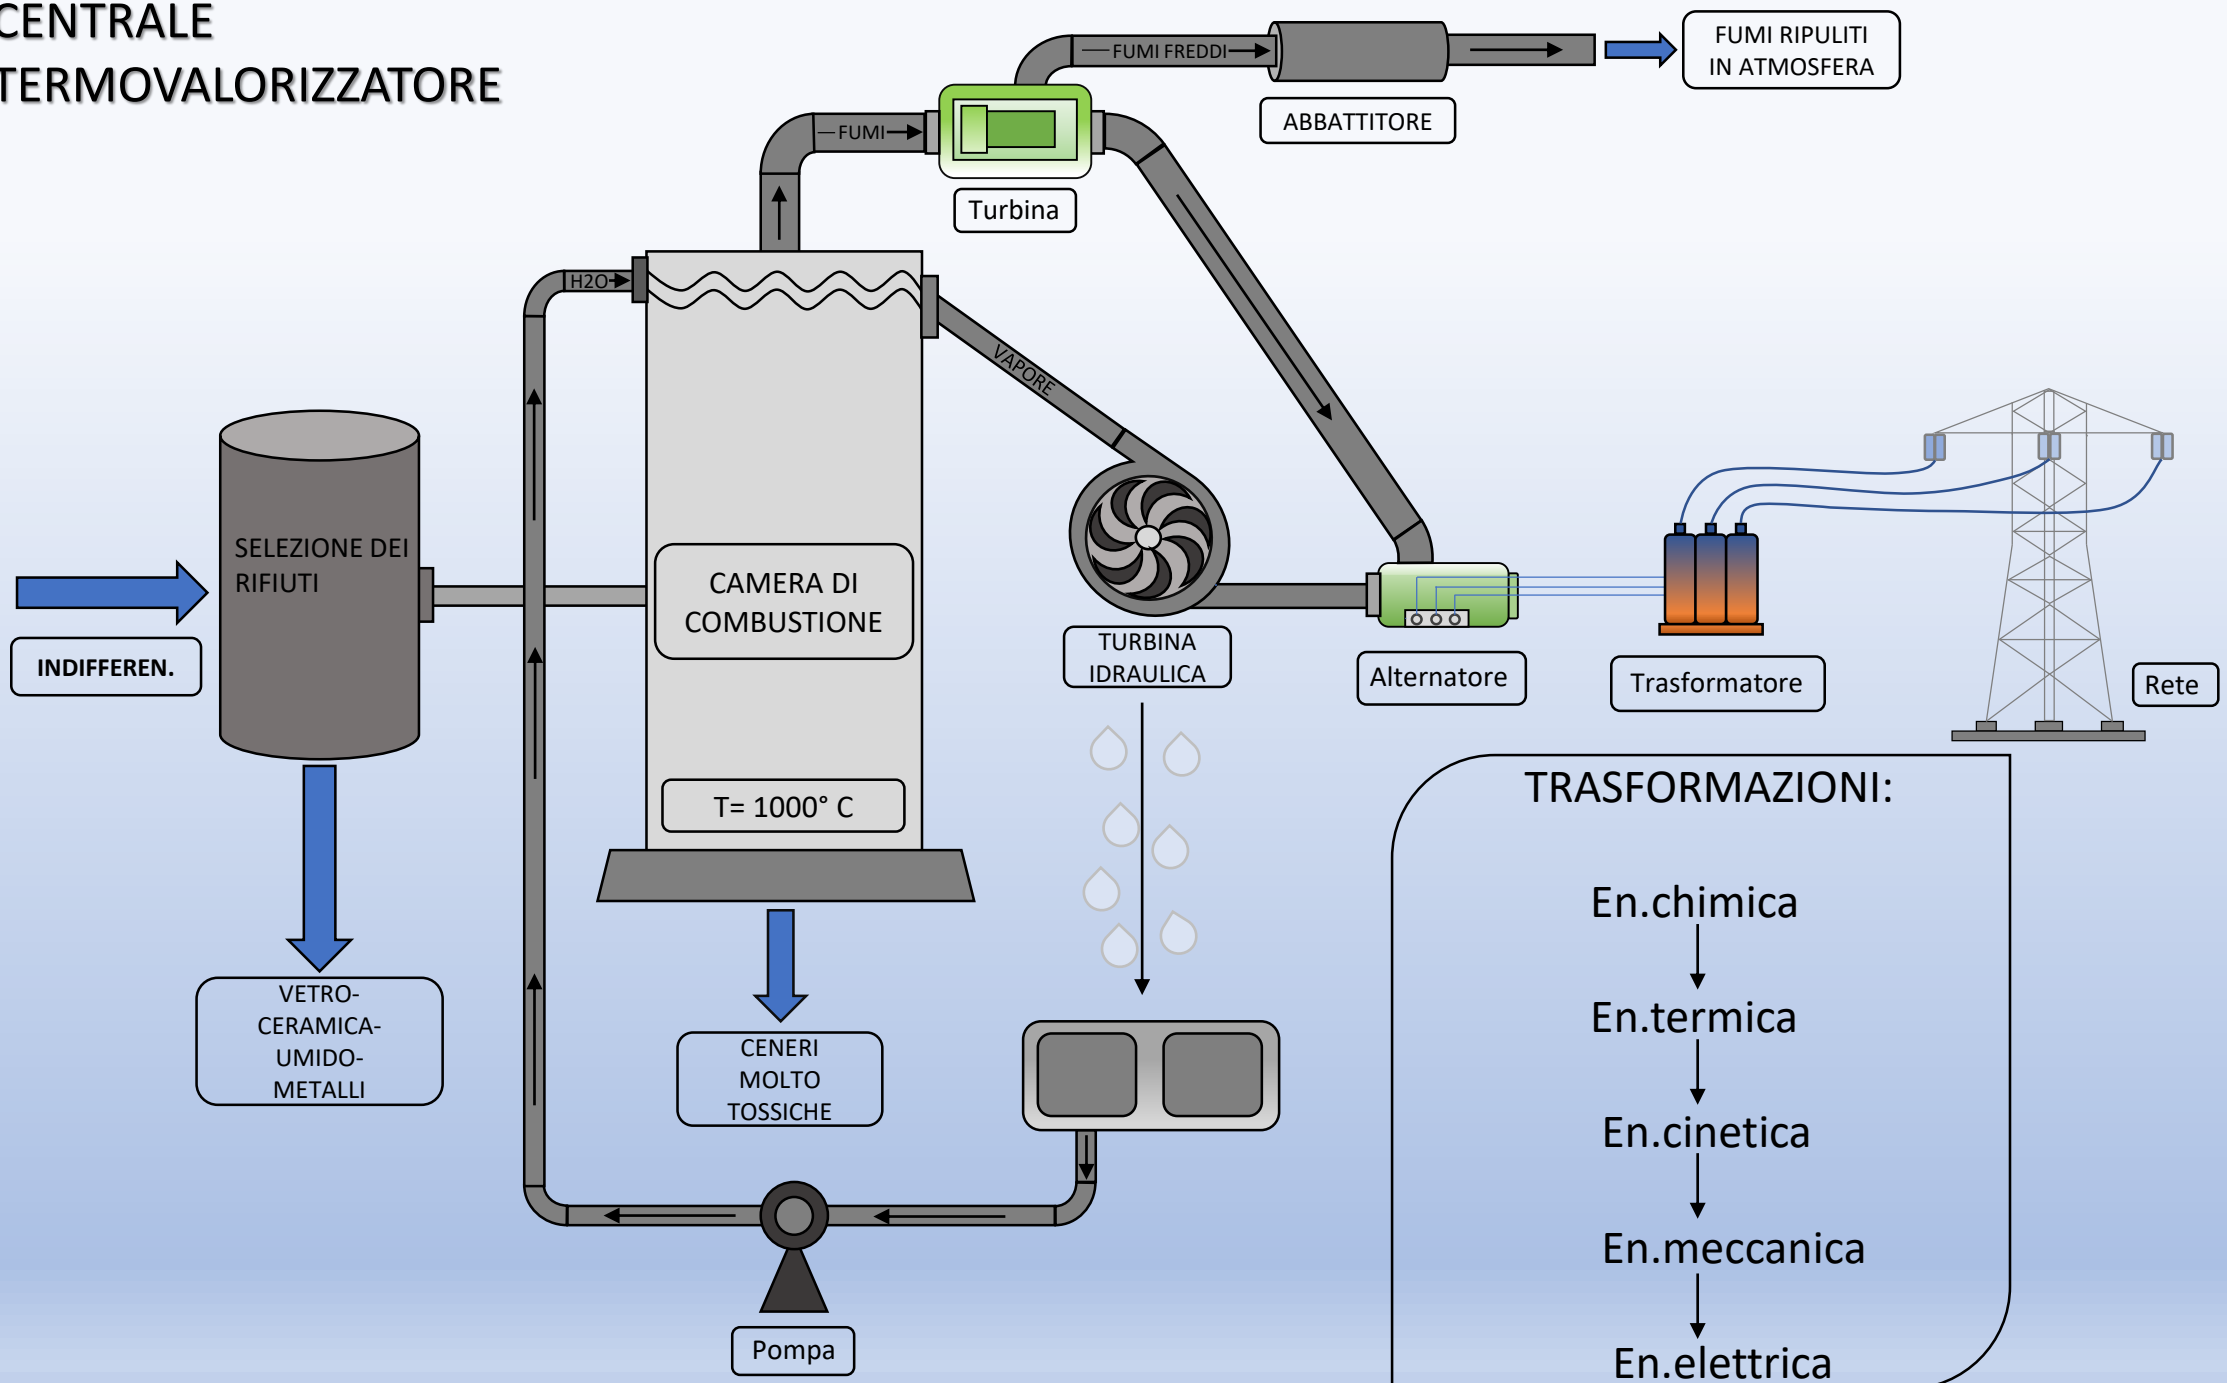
CENTRALE
TERMOVALORIZZATORE

FUMI FREDDI

FUMI RIPULITI IN ATMOSFERA

ABBATTITORE

FUMI

Turbina

H2O

VAPORE

SELEZIONE DEI RIFIUTI

INDIFFEREN.

CAMERA DI COMBUSTIONE

TURBINA IDRAULICA

Alternatore

Trasformatore

Rete

T= 1000° C

VETRO-
CERAMICA-
UMIDO-
METALLI

CENERI MOLTO TOSSICHE

TRASFORMAZIONI:

En.chimica

En.termica

En.cinetica

En.meccanica

En.elettrica

Pompa